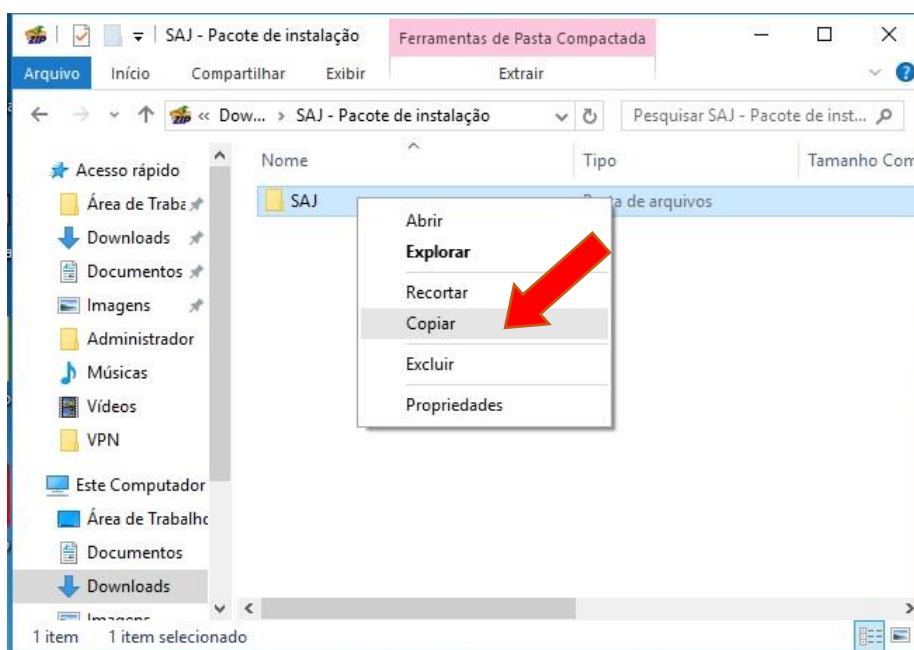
SAJ - Pacote de instalação

Ferramentas de Pasta Compactada

Arquivo Início Compartilhar Exibir Extrair

« Dow... › SAJ - Pacote de instalação

Pesquisar SAJ - Pacote de inst...

Acesso rápido
Área de Traba
Downloads
Documentos
Imagens
Administrador
Músicas
Vídeos
VPN
Este Computador
Área de Trabalho
Documentos
Downloads
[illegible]

Nome
Tipo
Tamanho Com

SAJ
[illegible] de arquivos

Abrir
Explorar
Recortar
Copiar
Excluir
Propriedades

1 item 1 item selecionado